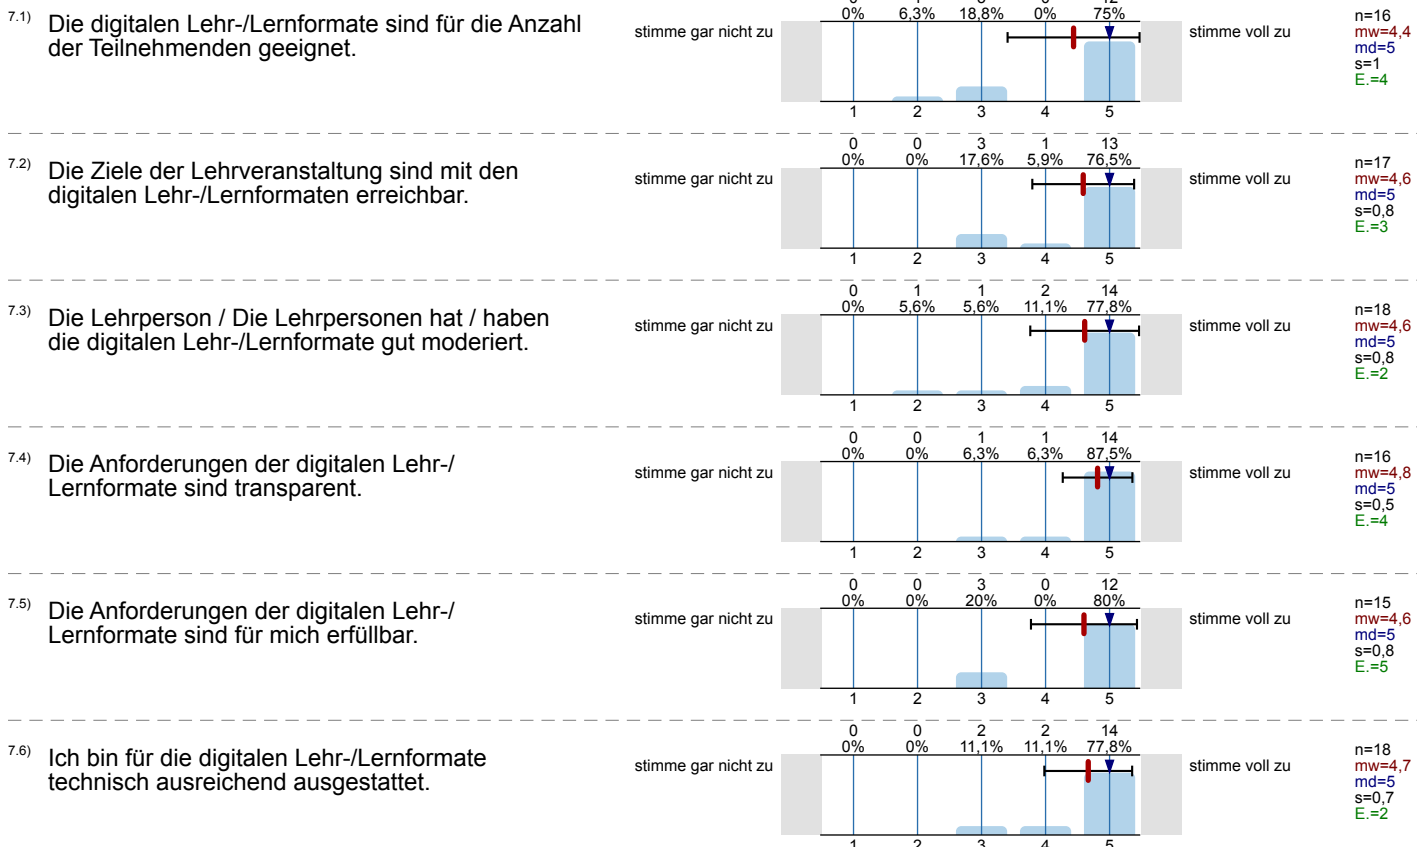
7.1) Die digitalen Lehr-/Lernformate sind für die Anzahl der Teilnehmenden geeignet.

| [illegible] | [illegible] | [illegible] | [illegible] | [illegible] |
|---|---|---|---|---|
| 0% | 6,3% | 18,8% | 0% | 75% |

stimme gar nicht zu

1 2 3 4 5

stimme voll zu

n=16
mw=4,4
md=5
s=1
E.=4

7.2) Die Ziele der Lehrveranstaltung sind mit den digitalen Lehr-/Lernformaten erreichbar.

| 0 | 0 | 3 | 1 | 13 |
|---|---|---|---|---|
| 0% | 0% | 17,6% | 5,9% | 76,5% |

stimme gar nicht zu

1 2 3 4 5

stimme voll zu

n=17
mw=4,6
md=5
s=0,8
E.=3

7.3) Die Lehrperson / Die Lehrpersonen hat / haben die digitalen Lehr-/Lernformate gut moderiert.

| 0 | 1 | 1 | 2 | 14 |
|---|---|---|---|---|
| 0% | 5,6% | 5,6% | 11,1% | 77,8% |

stimme gar nicht zu

1 2 3 4 5

stimme voll zu

n=18
mw=4,6
md=5
s=0,8
E.=2

7.4) Die Anforderungen der digitalen Lehr-/ Lernformate sind transparent.

| 0 | 0 | 1 | 1 | 14 |
|---|---|---|---|---|
| 0% | 0% | 6,3% | 6,3% | 87,5% |

stimme gar nicht zu

1 2 3 4 5

stimme voll zu

n=16
mw=4,8
md=5
s=0,5
E.=4

7.5) Die Anforderungen der digitalen Lehr-/ Lernformate sind für mich erfüllbar.

| 0 | 0 | 3 | 0 | 12 |
|---|---|---|---|---|
| 0% | 0% | 20% | 0% | 80% |

stimme gar nicht zu

1 2 3 4 5

stimme voll zu

n=15
mw=4,6
md=5
s=0,8
E.=5

7.6) Ich bin für die digitalen Lehr-/Lernformate technisch ausreichend ausgestattet.

| 0 | 0 | 2 | 2 | 14 |
|---|---|---|---|---|
| 0% | 0% | 11,1% | 11,1% | 77,8% |

stimme gar nicht zu

1 2 3 4 5

stimme voll zu

n=18
mw=4,7
md=5
s=0,7
E.=2